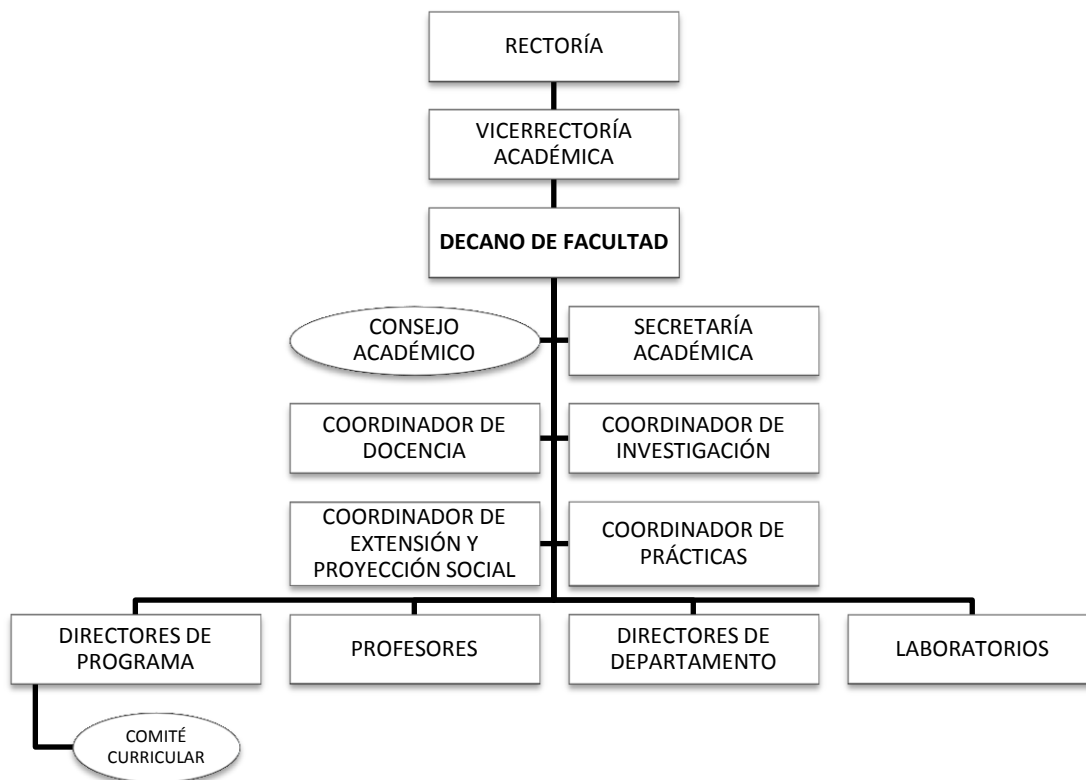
RECTORÍA

VICERRECTORÍA ACADÉMICA

**DECANO DE FACULTAD**

CONSEJO ACADÉMICO

SECRETARÍA ACADÉMICA

COORDINADOR DE DOCENCIA

COORDINADOR DE INVESTIGACIÓN

COORDINADOR DE EXTENSIÓN Y PROYECCIÓN SOCIAL

COORDINADOR DE PRÁCTICAS

DIRECTORES DE PROGRAMA

PROFESORES

DIRECTORES DE DEPARTAMENTO

LABORATORIOS

COMITÉ CURRICULAR